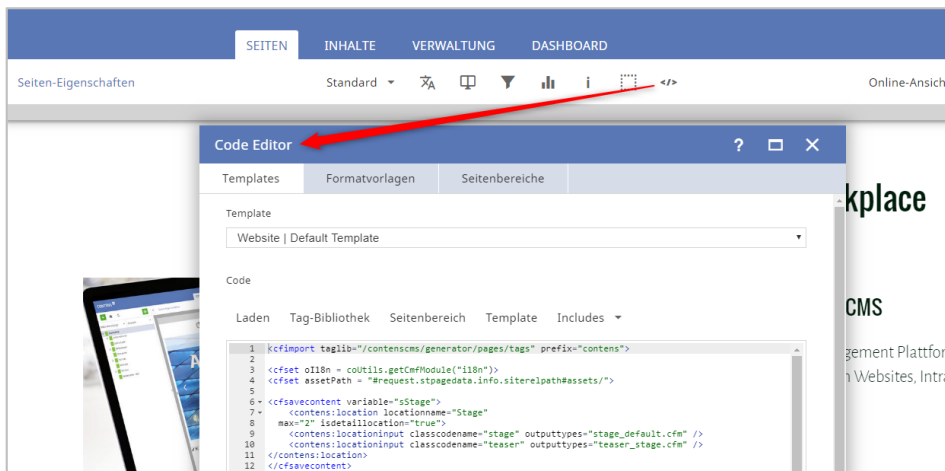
SEITEN INHALTE VERWALTUNG DASHBOARD

Seiten-Eigenschaften

Standard

</>

Online-Ansich

Code Editor

?

Templates Formatvorlagen Seitenbereiche

Template

Website | Default Template

Code

Laden Tag-Bibliothek Seitenbereich Template Includes

1 <cfimport taglib="/contenscms/generator/pages/tags" prefix="contens">
2
3 <cfset oI18n = coUtils.getCmfModule("i18n")>
4 <cfset assetPath = "#request.stpagedata.info.siterelpath#assets/">
5
6 <cfsavecontent variable="sStage">
7 <contens:location locationname="Stage"
max="2" isdetaillocation="true">
8 <contens:locationinput classcodename="stage" outputtypes="stage_default.cfm" />
9 <contens:locationinput classcodename="teaser" outputtypes="teaser_stage.cfm" />
10 </contens:location>
11 </cfsavecontent>
12

kplace

CMS

gement Plattfor

Websites, Intra